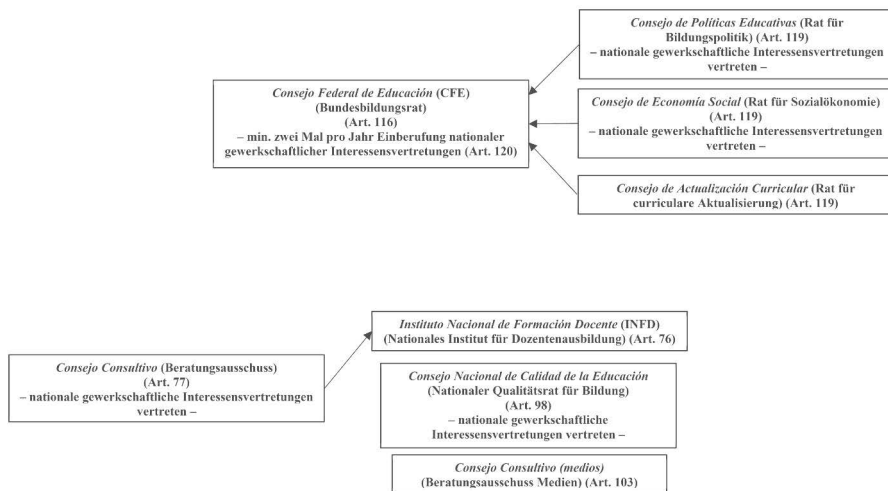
Consejo de Políticas Educativas (Rat für Bildungspolitik) (Art. 119)
– nationale gewerkschaftliche Interessensvertretungen vertreten –

Consejo Federal de Educación (CFE)
(Bundesbildungsrat)
(Art. 116)
– min. zwei Mal pro Jahr Einberufung nationaler gewerkschaftlicher Interessensvertretungen (Art. 120)

Consejo de Economía Social (Rat für Sozialökonomie)
(Art. 119)
– nationale gewerkschaftliche Interessensvertretungen vertreten –

Consejo de Actualización Curricular (Rat für curriculare Aktualisierung) (Art. 119)

Consejo Consultivo (Beratungsausschuss)
(Art. 77)
– nationale gewerkschaftliche Interessensvertretungen vertreten –

Instituto Nacional de Formación Docente (INFD)
(Nationales Institut für Dozentenausbildung) (Art. 76)

Consejo Nacional de Calidad de la Educación
(Nationaler Qualitätsrat für Bildung)
(Art. 98)
– nationale gewerkschaftliche Interessensvertretungen vertreten –

Consejo Consultivo (medios)
(Beratungsausschuss Medien) (Art. 103)